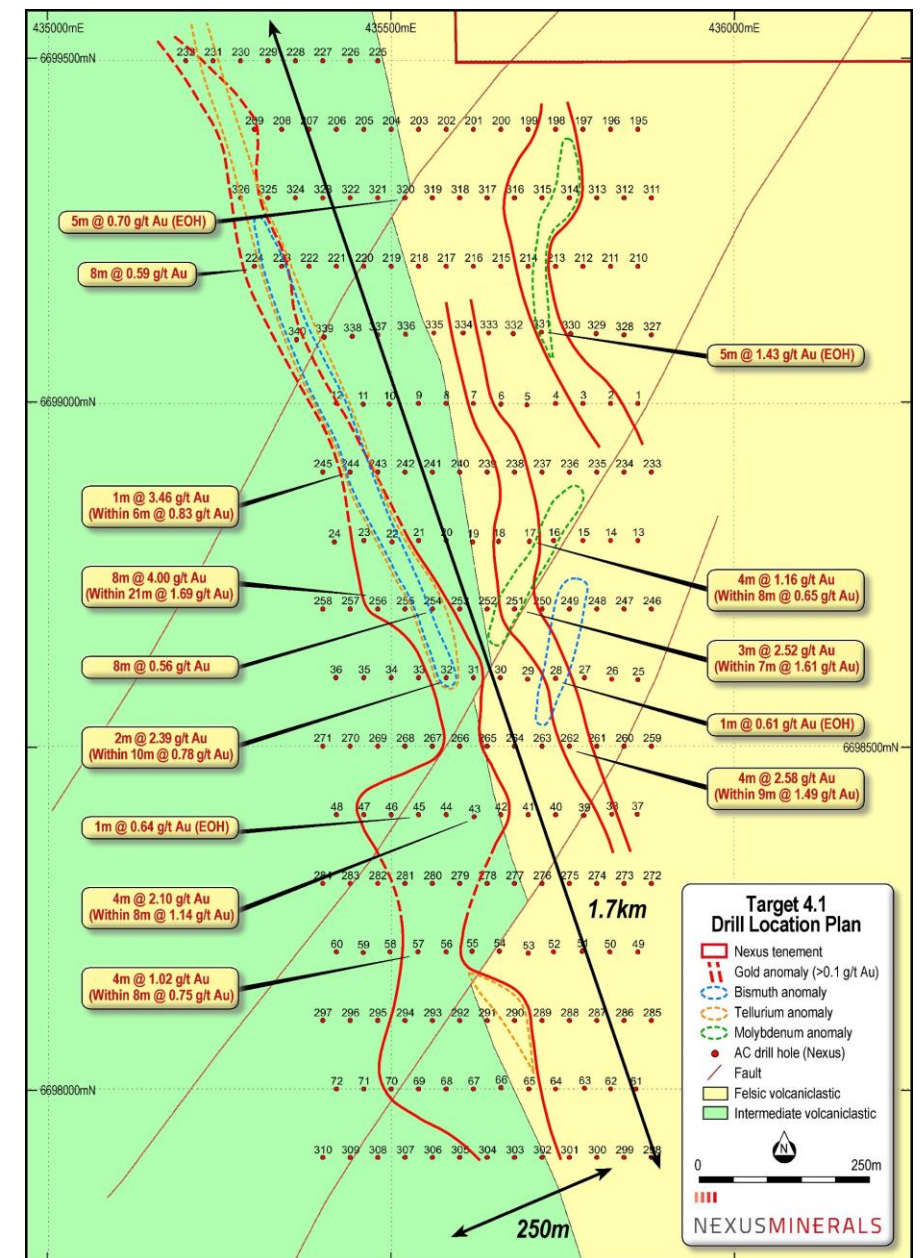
435000mE
435500mE
436000mE
6699500mN
232 231 230 229 228 227 226 225
209 208 207 206 205 204 203 202 201 200 199 198 197 196 195
326 325 324 323 322 321 320 319 318 317 316 315 314 313 312 311
5m @ 0.70 g/t Au (EOH)
8m @ 0.59 g/t Au
224 223 222 221 220 219 218 217 216 215 214 213 212 211 210
340 339 338 337 336 335 334 333 332 331 330 329 328 327
5m @ 1.43 g/t Au (EOH)
6699000mN
12 11 10 9 8 7 6 5 4 3 2 1
245 244 243 242 241 240 239 238 237 236 235 234 233
1m @ 3.46 g/t Au (Within 6m @ 0.83 g/t Au)
24 23 22 21 20 19 18 17 16 15 14 13
8m @ 4.00 g/t Au (Within 21m @ 1.69 g/t Au)
4m @ 1.16 g/t Au (Within 8m @ 0.65 g/t Au)
258 257 256 255 254 253 252 251 250 249 248 247 246
3m @ 2.52 g/t Au (Within 7m @ 1.61 g/t Au)
8m @ 0.56 g/t Au
36 35 34 33 32 31 30 29 28 27 26 25
1m @ 0.61 g/t Au (EOH)
2m @ 2.39 g/t Au (Within 10m @ 0.78 g/t Au)
271 270 269 268 267 266 265 264 263 262 261 260 259
6698500mN
4m @ 2.58 g/t Au (Within 9m @ 1.49 g/t Au)
48 47 46 45 44 43 42 41 40 39 38 37
1m @ 0.64 g/t Au (EOH)
284 283 282 281 280 279 278 277 276 275 274 273 272
4m @ 2.10 g/t Au (Within 8m @ 1.14 g/t Au)
1.7km
60 59 58 57 56 55 54 53 52 51 50 49
4m @ 1.02 g/t Au (Within 8m @ 0.75 g/t Au)
297 296 295 294 293 292 291 290 289 288 287 286 285
6698000mN
72 71 70 69 68 67 66 65 64 63 62 61
310 309 308 307 306 305 304 303 302 301 300 299 298
250m
Target 4.1
Drill Location Plan
Nexus tenement
Gold anomaly (>0.1 g/t Au)
Bismuth anomaly
Tellurium anomaly
Molybdenum anomaly
AC drill hole (Nexus)
Fault
Felsic volcaniclastic
Intermediate volcaniclastic
N
0
250m
NEXUSMINERALS